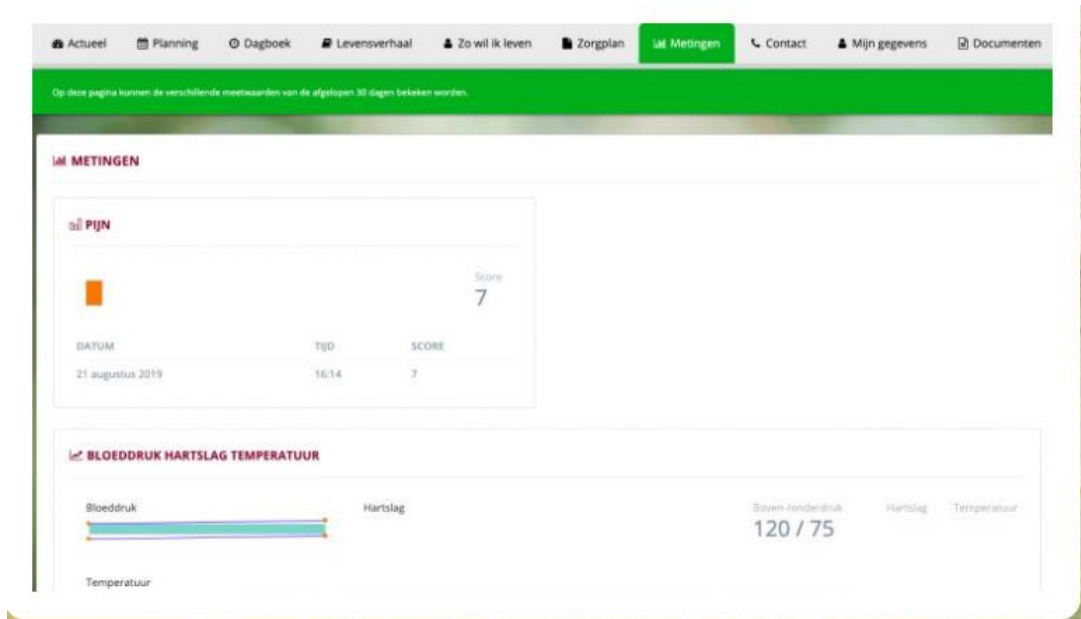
Actueel Planning Dagboek Levensverhaal Zo wil ik leven Zorgplan Metingen Contact Mijn gegevens Documenten

Op deze pagina kunnen de verschillende meetwaarden van de afgelopen 30 dagen bekeken worden.

METINGEN

PIJN

Score
7

| DATUM | TIJD | SCORE |
|---|---|---|
| 21 augustus 2019 | 16:14 | 7 |

BLOEDDRUK HARTSLAG TEMPERATUUR

Bloeddruk

Hartslag

Boven-/onderdruk
120 / 75

Hartslag

Temperatuur

Temperatuur